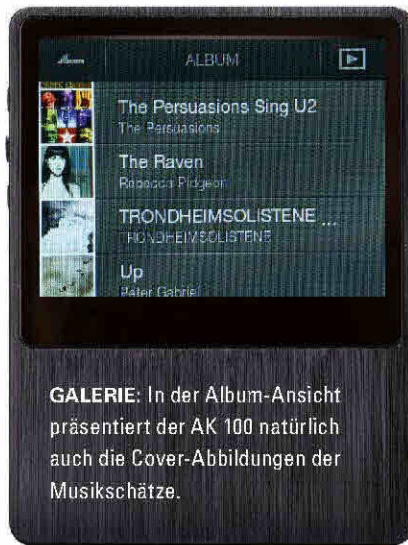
Album ALBUM

The Persuasions Sing U2
The Persuasions

The Raven
Rebecca Pidgeon

TRONDHEIMSOLISTENE ...
TRONDHEIMSOLISTENE

Up
Peter Gabriel

GALERIE: In der Album-Ansicht präsentiert der AK 100 natürlich auch die Cover-Abbildungen der Musikschätze.